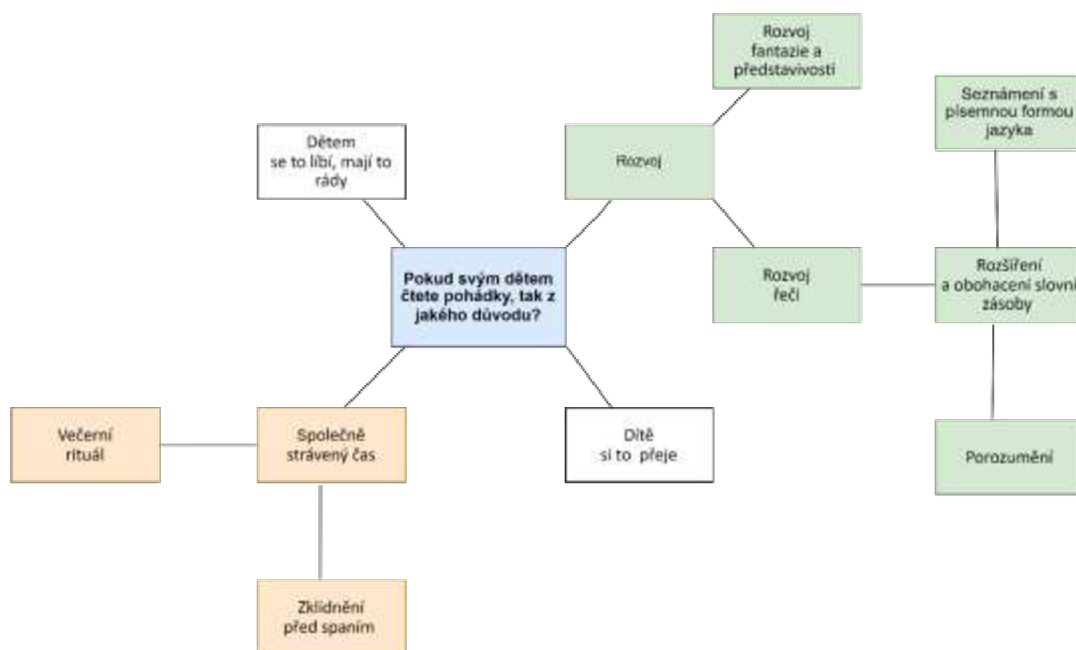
Rozvoj fantazie a představivosti

Seznámení s písemnou formou jazyka

Dětem se to líbí, mají to rády

Rozvoj

Pokud svým dětem čtete pohádky, tak z jakého důvodu?

Rozvoj řeči

Rozšíření a obohacení slovní zásoby

Večerní rituál

Společně strávený čas

Dítě si to přeje

Porozumění

Zklidnění před spaním